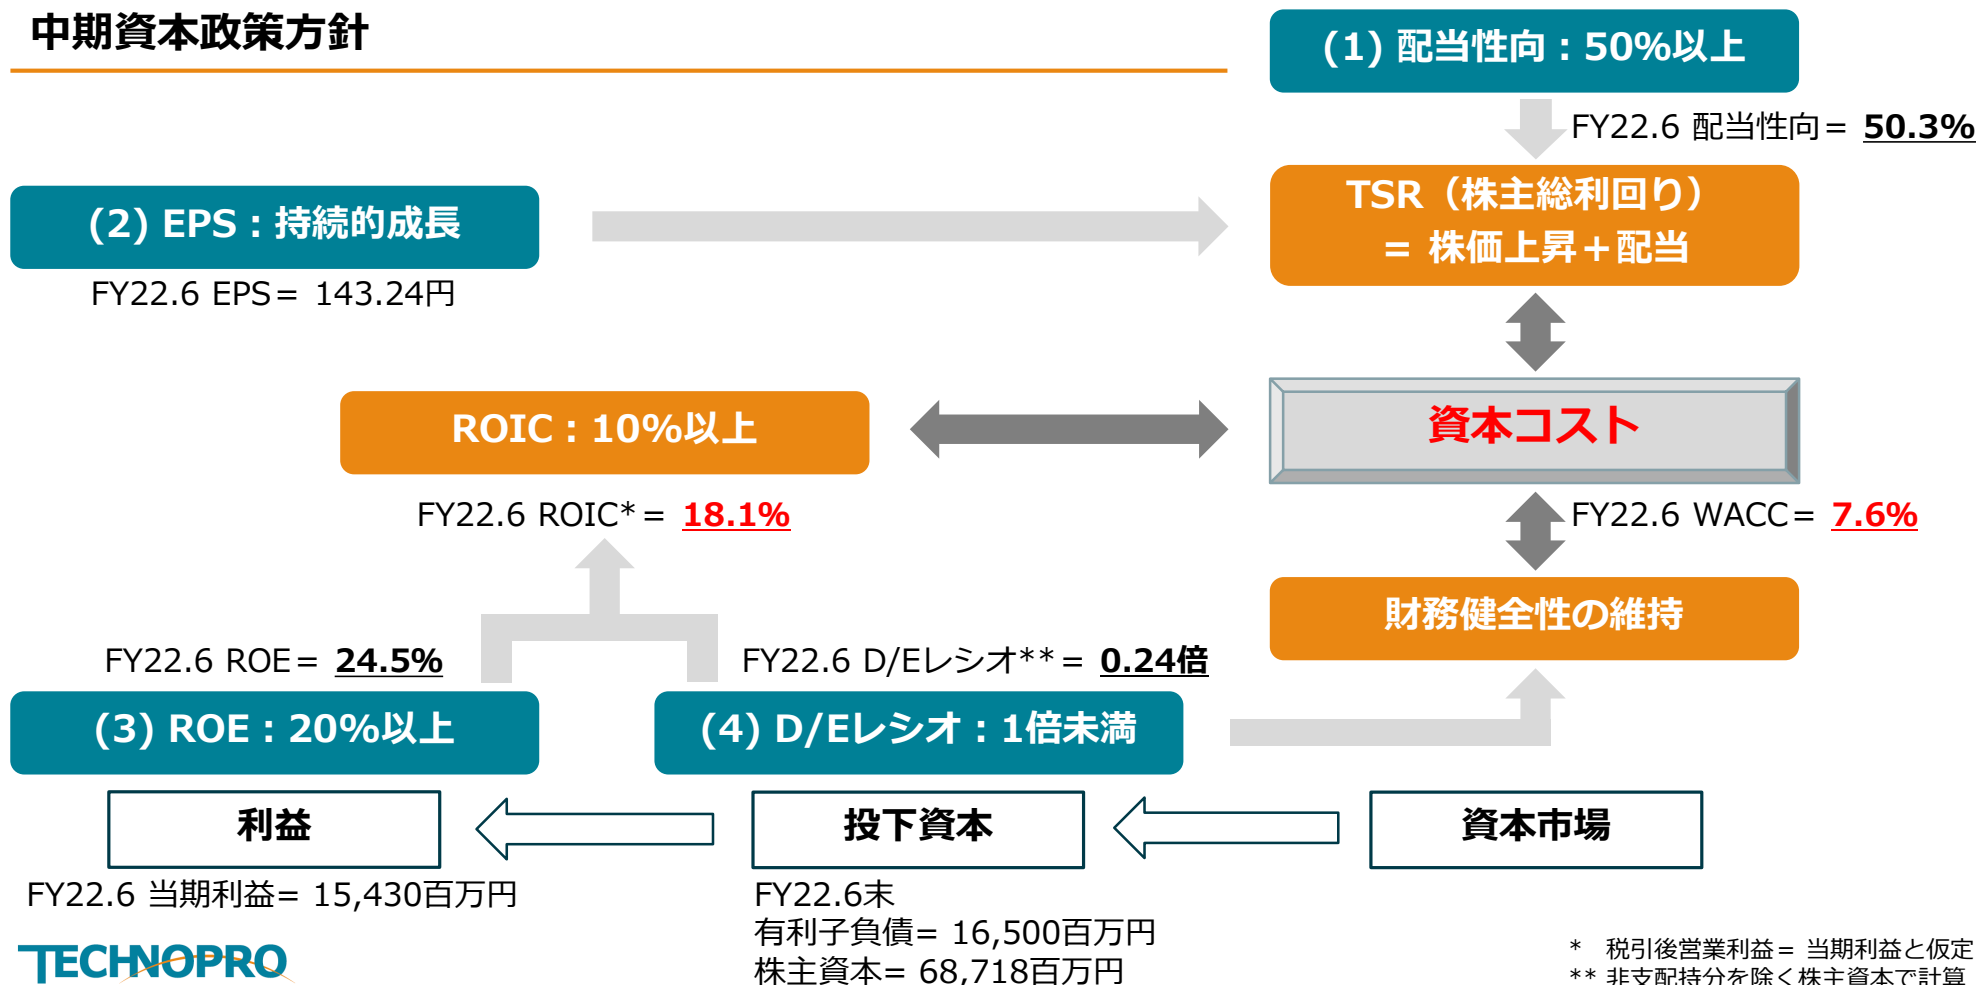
中期資本政策方針

(1) 配当性向：50%以上

FY22.6 配当性向＝ 50.3%

TSR（株主総利回り）
＝ 株価上昇＋配当

(2) EPS：持続的成長

FY22.6 EPS＝ 143.24円

ROIC：10%以上

資本コスト

FY22.6 ROIC*＝ 18.1%

FY22.6 WACC＝ 7.6%

財務健全性の維持

FY22.6 ROE＝ 24.5%

FY22.6 D/Eレシオ**＝ 0.24倍

(3) ROE：20%以上

(4) D/Eレシオ：1倍未満

利益

投下資本

資本市場

FY22.6 当期利益= 15,430百万円

FY22.6末
有利子負債= 16,500百万円
株主資本= 68,718百万円

TECHNOPRO

* 税引後営業利益＝ 当期利益と仮定
** 非支配持分を除く株主資本で計算